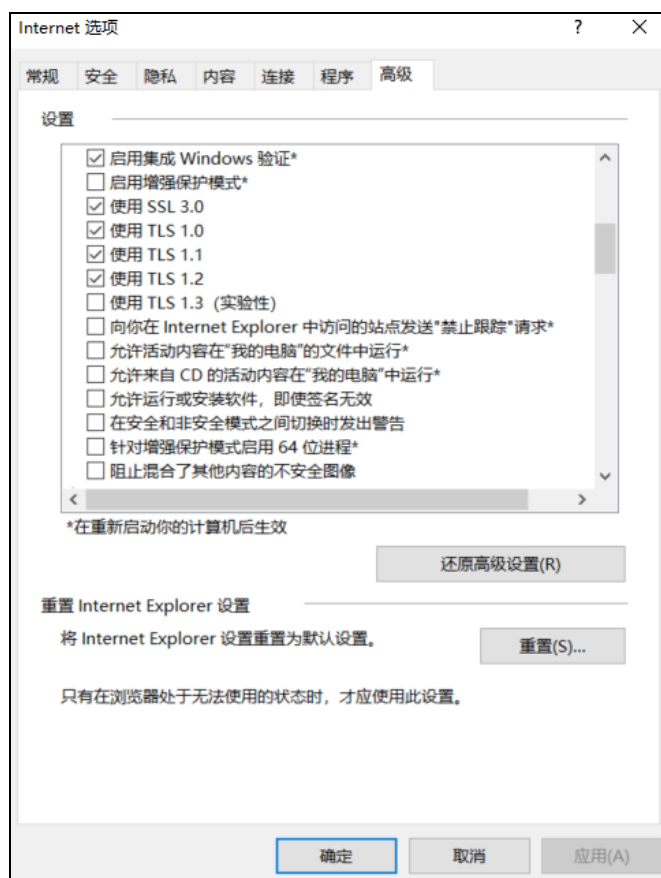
Internet 选项

?

X

常规 安全 隐私 内容 连接 程序 高级

设置

☑ 启用集成 Windows 验证*
☐ 启用增强保护模式*
☑ 使用 SSL 3.0
☑ 使用 TLS 1.0
☑ 使用 TLS 1.1
☑ 使用 TLS 1.2
☐ 使用 TLS 1.3 (实验性)
☐ 向你在 Internet Explorer 中访问的站点发送"禁止跟踪"请求*
☐ 允许活动内容在"我的电脑"的文件中运行*
☐ 允许来自 CD 的活动内容在"我的电脑"中运行*
☐ 允许运行或安装软件，即使签名无效
☐ 在安全和非安全模式之间切换时发出警告
☐ 针对增强保护模式启用 64 位进程*
☐ 阻止混合了其他内容的不安全图像

*在重新启动你的计算机后生效

还原高级设置(R)

重置 Internet Explorer 设置

将 Internet Explorer 设置重置为默认设置。

重置(S)...

只有在浏览器处于无法使用的状态时，才应使用此设置。

确定 取消 应用(A)